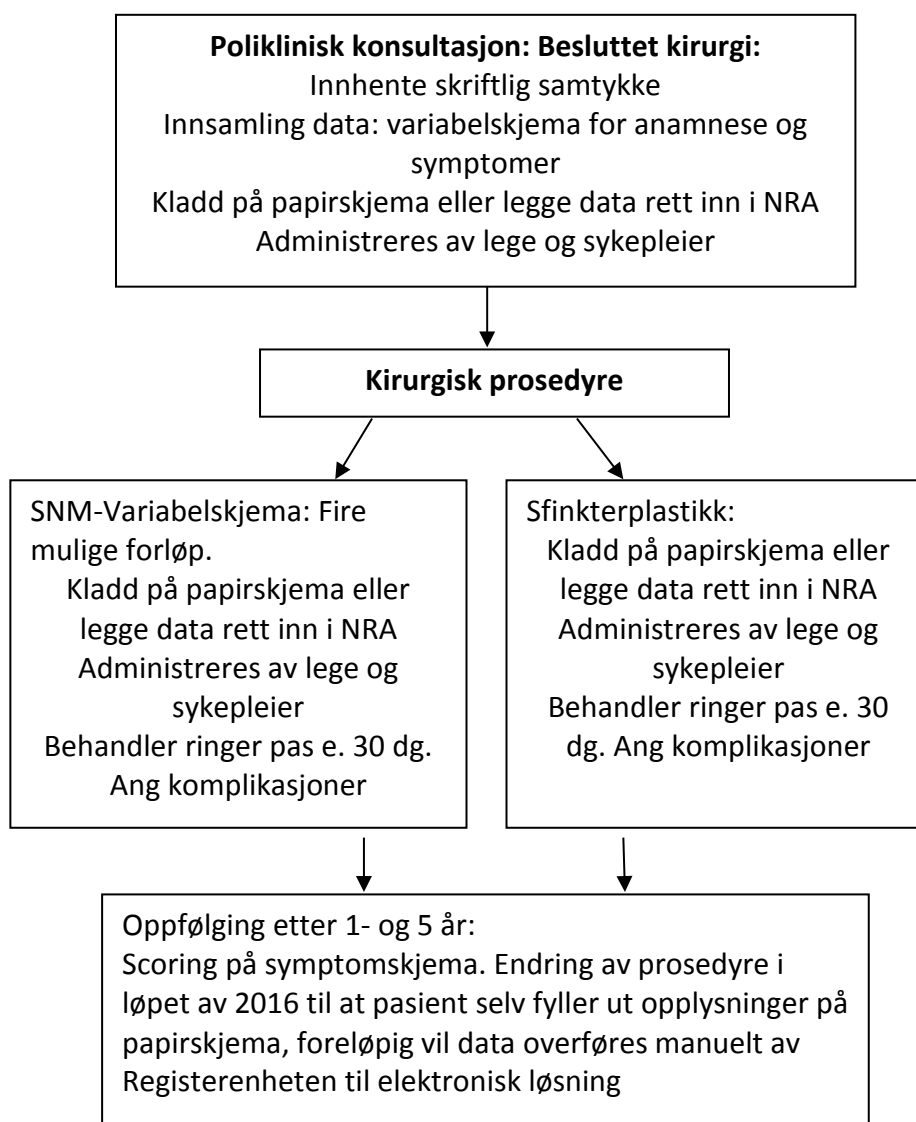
**Poliklinisk konsultasjon: Besluttet kirurgi:**
Innhente skriftlig samtykke
Innsamling data: variabelskjema for anamnese og symptomer
Kladd på papirskjema eller legge data rett inn i NRA
Administreres av lege og sykepleier

**Kirurgisk prosedyre**

SNM-Variabelskjema: Fire mulige forløp.
Kladd på papirskjema eller legge data rett inn i NRA
Administreres av lege og sykepleier
Behandler ringer pas e. 30 dg. Ang komplikasjoner

Sfinkterplastikk:
Kladd på papirskjema eller legge data rett inn i NRA
Administreres av lege og sykepleier
Behandler ringer pas e. 30 dg. Ang komplikasjoner

Oppfølging etter 1- og 5 år:
Scoring på symptomskjema. Endring av prosedyre i løpet av 2016 til at pasient selv fyller ut opplysninger på papirskjema, foreløpig vil data overføres manuelt av Registerenheten til elektronisk løsning